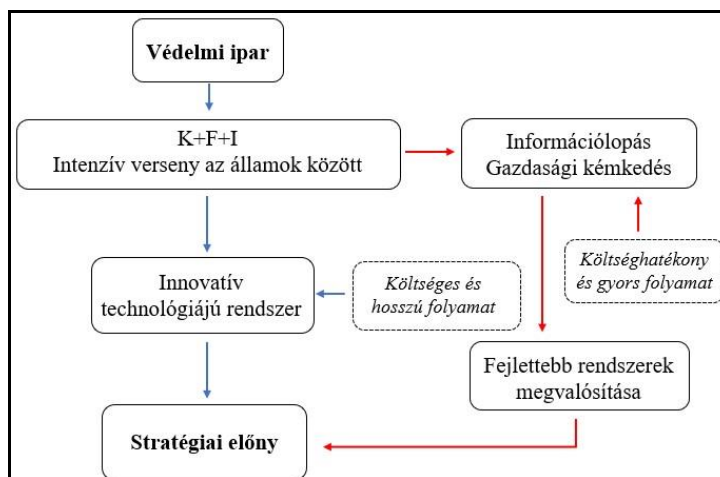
Védelmi ipar

K+F+I
Intenzív verseny az államok között

Információlopás
Gazdasági kémkedés

Költséghatékony és gyors folyamat

Innovatív technológiájú rendszer

Költséges és hosszú folyamat

Fejlettebb rendszerek megvalósítása

Stratégiai előny